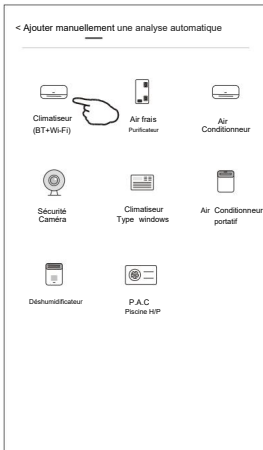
< Ajouter manuellement une analyse automatique

Climatiseur (BT+Wi-Fi)

Air frais Purificateur

Air Conditionneur

Sécurité Caméra

Climatiseur Type windows

Air Conditionneur portatif

Déshumidificateur

P.A.C Piscine H/P